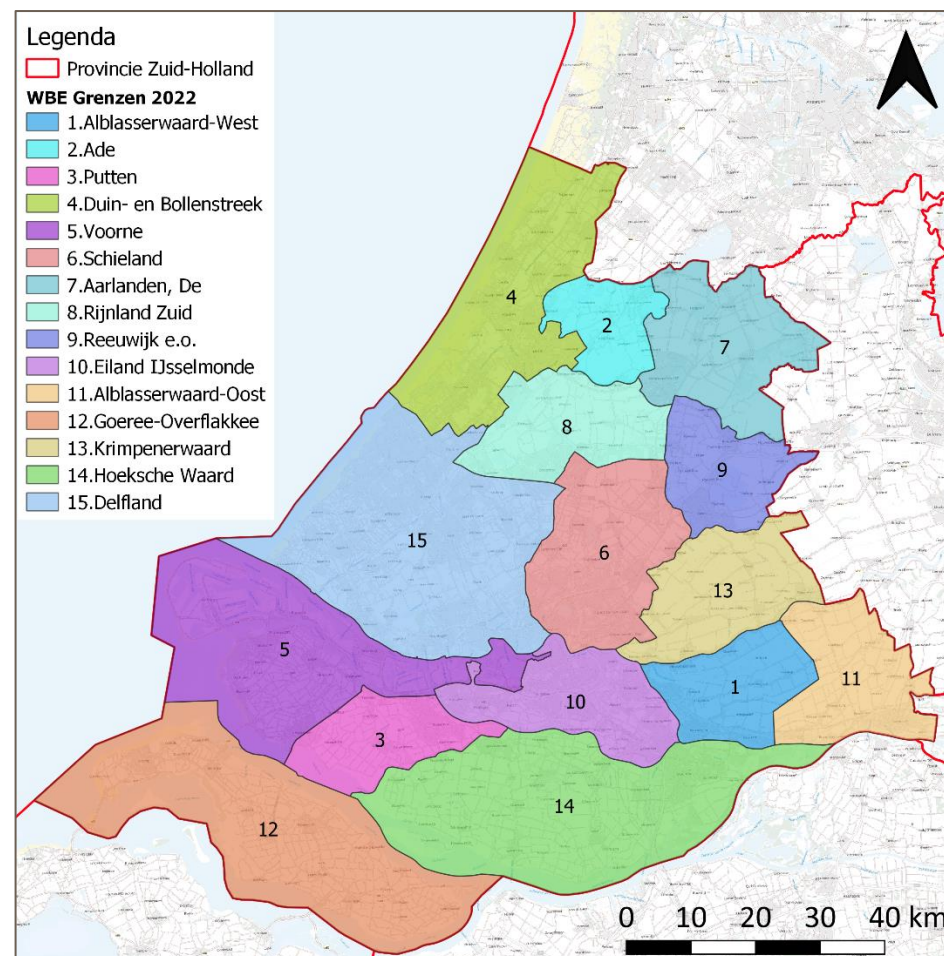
Legenda
Provincie Zuid-Holland
WBE Grenzen 2022
1.Alblasserwaard-West
2.Ade
3.Putten
4.Duin- en Bollenstreek
5.Voorne
6.Schieland
7.Aarlanden, De
8.Rijnland Zuid
9.Reeuwijk e.o.
10.Eiland IJsselmonde
11.Alblasserwaard-Oost
12.Goeree-Overflakkee
13.Krimpenerwaard
14.Hoeksche Waard
15.Delfland

4
2
7
8
9
15
6
13
5
1
11
10
3
14
12

0 10 20 30 40 km